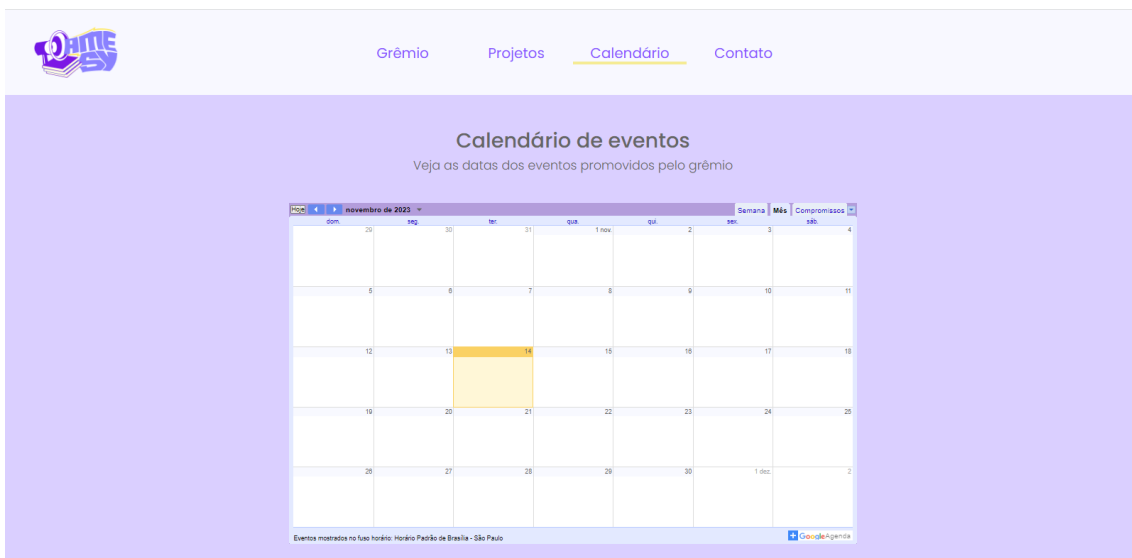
Grêmio Projetos Calendário Contato

Calendário de eventos

Veja as datas dos eventos promovidos pelo grêmio

Hoje novembro de 2023 Semana Mês Compromissos

| dom. | seg. | ter. | qua. | qui. | sex. | sáb. |
|---|---|---|---|---|---|---|
| 29 | 30 | 31 | 1 nov. | 2 | 3 | 4 |
| 5 | 6 | 7 | 8 | 9 | 10 | 11 |
| 12 | 13 | 14 | 15 | 16 | 17 | 18 |
| 19 | 20 | 21 | 22 | 23 | 24 | 25 |
| 26 | 27 | 28 | 29 | 30 | 1 dez. | 2 |

Eventos mostrados no fuso horário: Horário Padrão de Brasília - São Paulo

Google Agenda